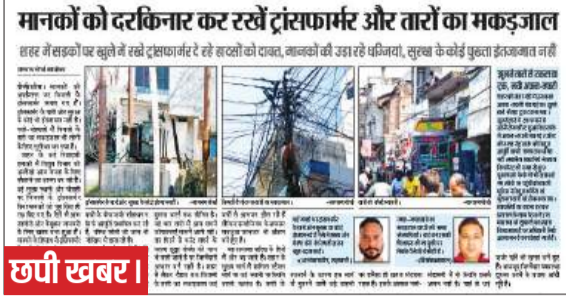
मानकों को दरकिनार कर रखें ट्रांसफार्मर और तारों का मकड़जाल

शहर में सड़कों पर खुले में रखे ट्रांसफार्मर दे रहे हादसों को दावत, मानकों की उड़ा रहे धज्जियां, सुरक्षा के कोई पुख्ता इंतजाम नहीं

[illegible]

छपी खबर।